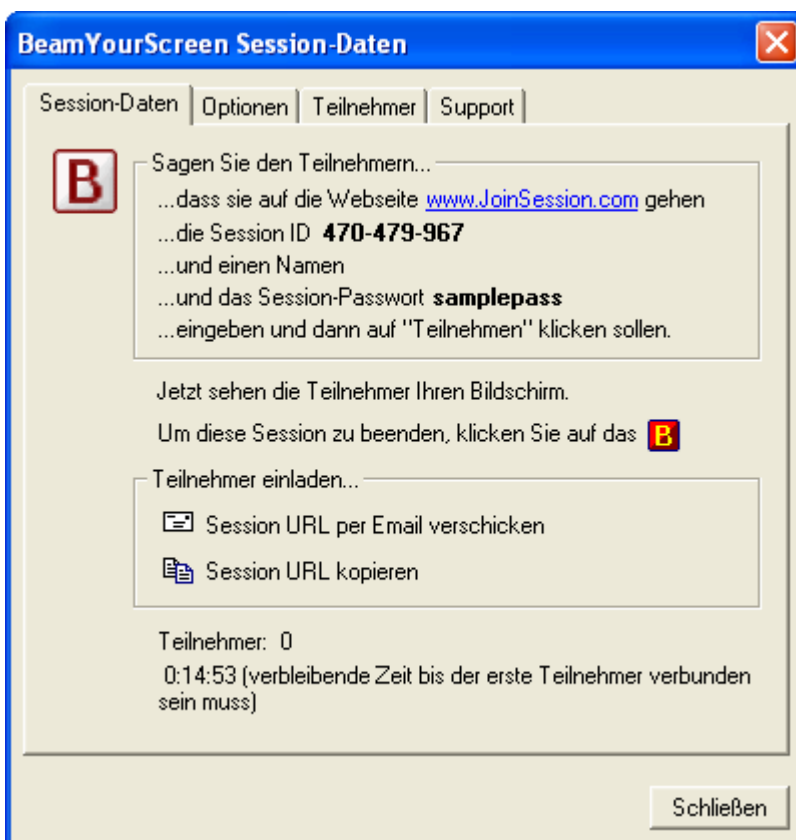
BeamYourScreen Session-Daten

Session-Daten | Optionen | Teilnehmer | Support

B

Sagen Sie den Teilnehmern...
...dass sie auf die Webseite www.JoinSession.com gehen
...die Session ID **470-479-967**
...und einen Namen
...und das Session-Passwort **samplepass**
...eingeben und dann auf "Teilnehmen" klicken sollen.

Jetzt sehen die Teilnehmer Ihren Bildschirm.

Um diese Session zu beenden, klicken Sie auf das B

Teilnehmer einladen...
Session URL per Email verschicken
Session URL kopieren

Teilnehmer: 0

0:14:53 (verbleibende Zeit bis der erste Teilnehmer verbunden sein muss)

Schließen